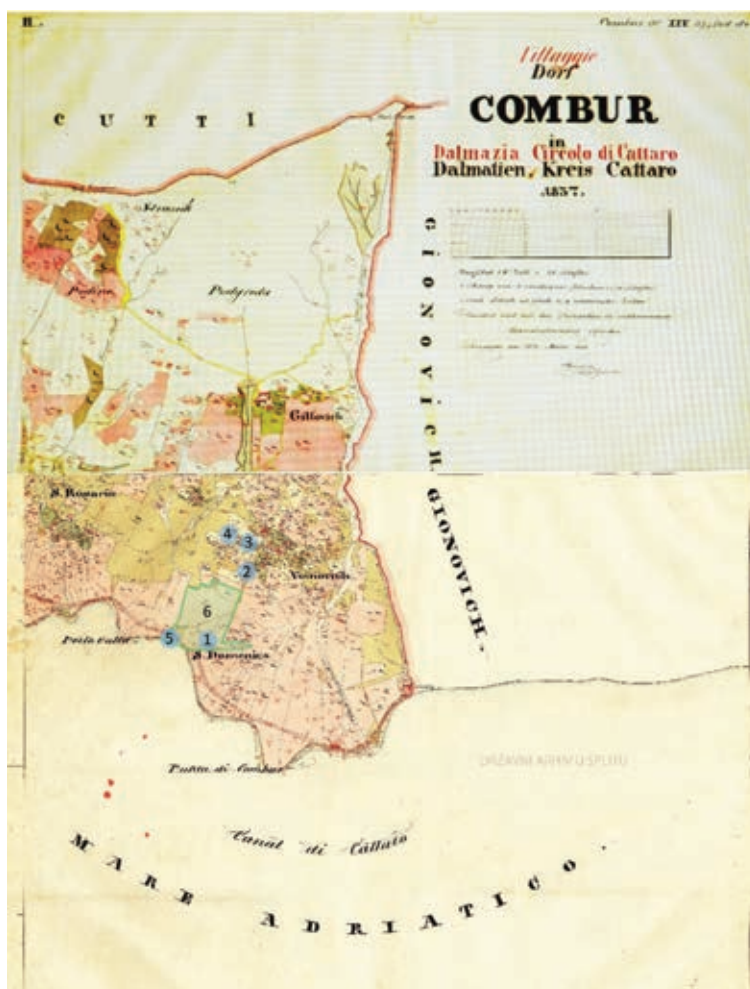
II.

Villaggio
Dorf
COMBUR
in
Dalmazia Circolo di Cattaro
Dalmatien, Kreis Cattaro
1837.

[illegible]

C U T T I

Stravoch

Podstrana

Podgrada

Gallovach

G I O N O V I C H

S. Rosario

4 3

2

Vucovich

6

5 1

Porto Cutti

S. Domenico

G I O N O V I C H

Punta di Combur

DRŽAVNI ARHIV U SPLITU

Canal di Cattaro

M A R E A D R I A T I C O